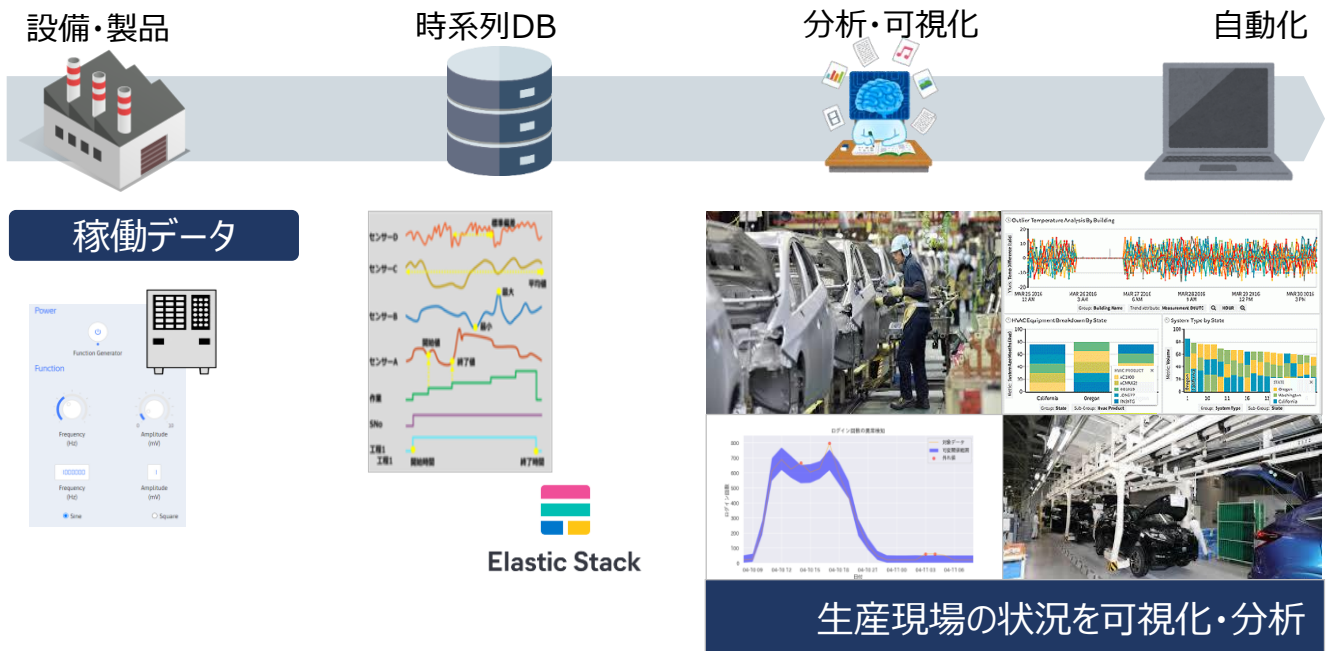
設備・製品

時系列DB

分析・可視化

自動化

稼働データ

Power

Function Generator

Function

Frequency (Hz)

Amplitude (mV)

1000000

Frequency (Hz)

1

Amplitude (mV)

Sine

Square

センサーD

センサーC

センサーB

センサーA

作業

SNo

工程1

工程1

標準偏差

平均値

最大

最小

開始値

終了値

開始時間

終了時間

Elastic Stack

Outlier Temperature Analysis By Building

HVAC Equipment Breakdown By State

System Type by State

California

Oregon

ログイン回数の異常検知

生産現場の状況を可視化・分析